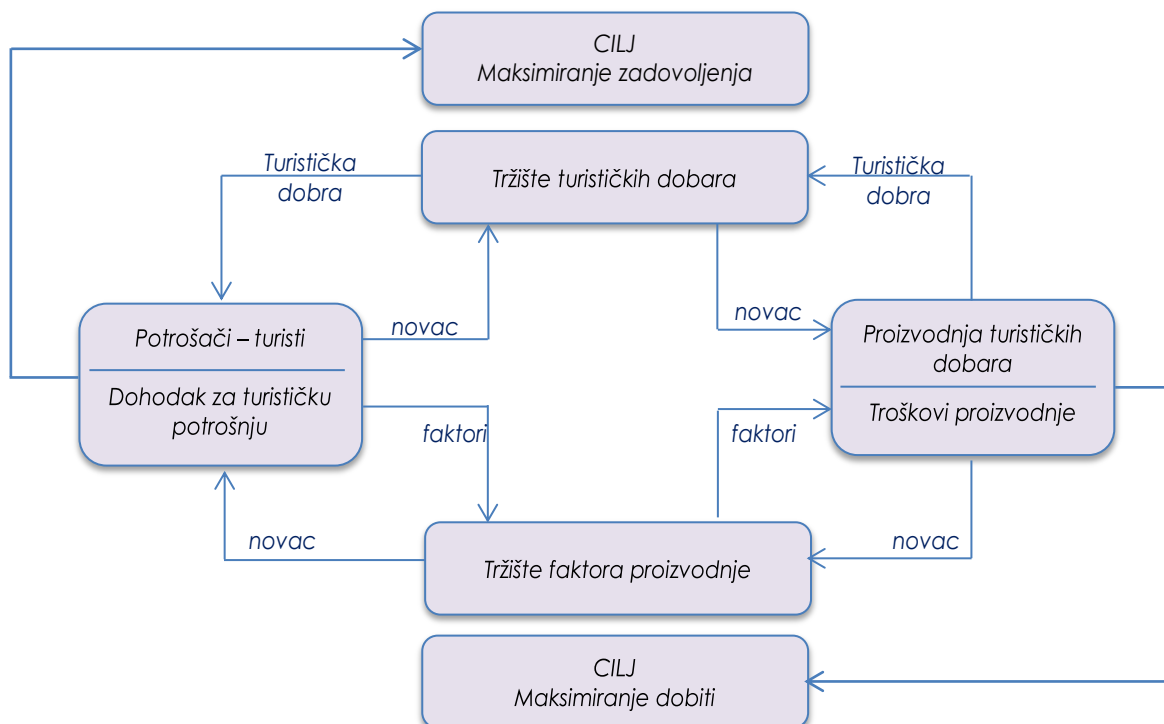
CILJ
Maksimiranje zadovoljenja

Turistička dobra

Tržište turističkih dobara

Turistička dobra

Potrošači – turisti

Dohodak za turističku potrošnju

novac

novac

Proizvodnja turističkih dobara

Troškovi proizvodnje

faktori

faktori

novac

Tržište faktora proizvodnje

novac

CILJ
Maksimiranje dobiti